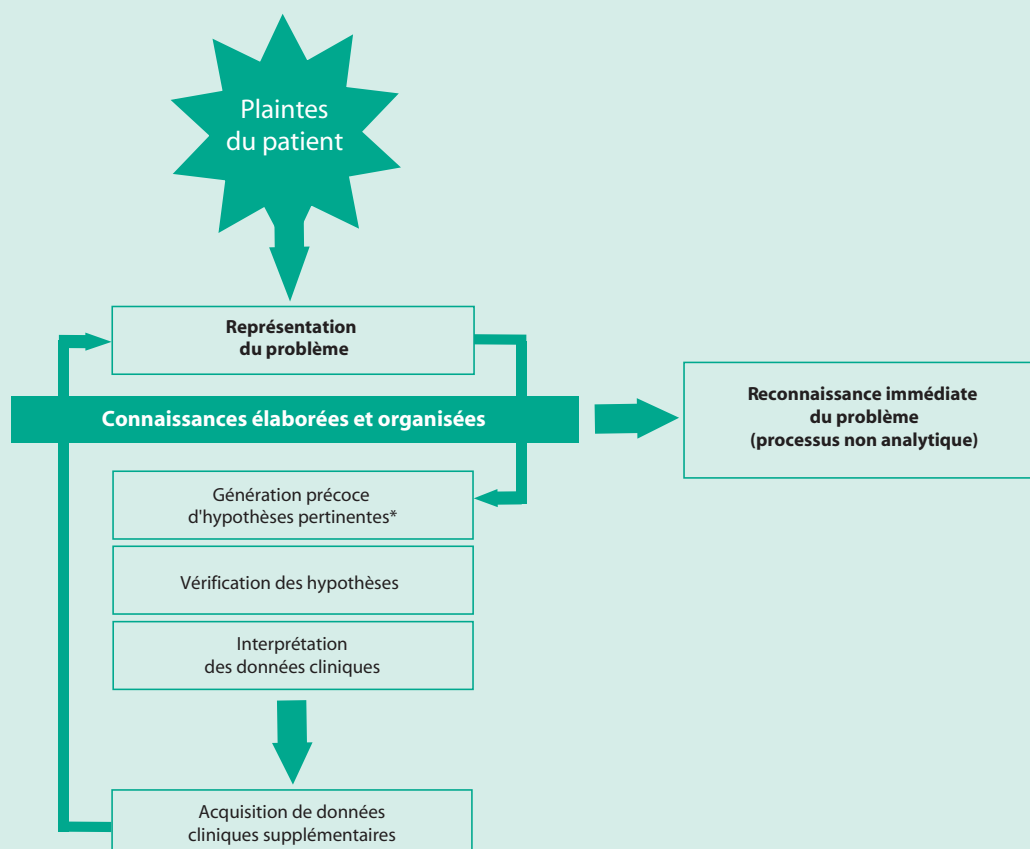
Plaintes du patient

Représentation du problème

Connaissances élaborées et organisées

Reconnaissance immédiate du problème (processus non analytique)

Génération précoce d'hypothèses pertinentes*

Vérification des hypothèses

Interprétation des données cliniques

Acquisition de données cliniques supplémentaires